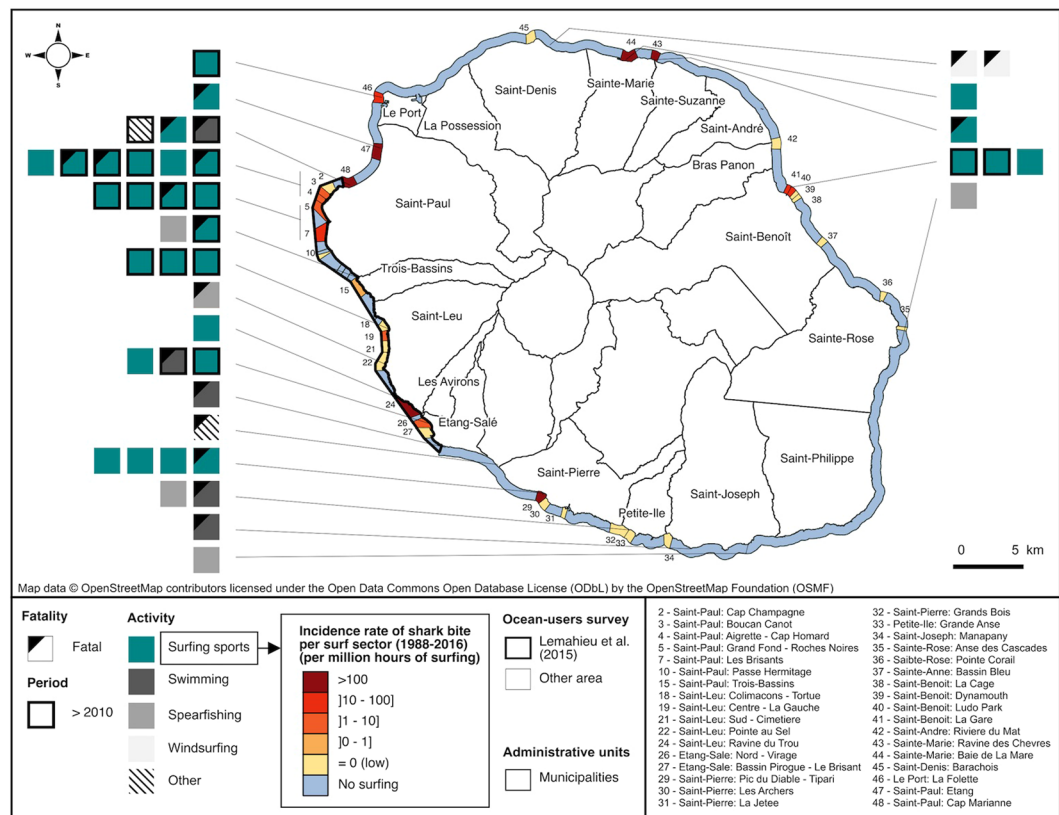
N
W E
S

Saint-Denis
Sainte-Marie
Sainte-Suzanne
Le Port
La Possession
Saint-André
Bras Panon
Saint-Paul
Saint-Benoît
Trois-Bassins
Saint-Leu
Sainte-Rose
Les Avirons
Etang-Salé
Saint-Pierre
Saint-Philippe
Saint-Joseph
Petite-Ile

45 44 43 46 47 48 42 41 40 39 38 37 36 35 2 3 4 5 7 10 15 18 19 21 22 24 26 27 29 30 31 32 33 34

0 5 km

Map data © OpenStreetMap contributors licensed under the Open Data Commons Open Database License (ODbL) by the OpenStreetMap Foundation (OSMF)

Fatality
Fatal

Period
> 2010

Activity
Surfing sports
Swimming
Spearfishing
Windsurfing
Other

Incidence rate of shark bite per surf sector (1988-2016) (per million hours of surfing)
>100
]10 - 100]
]1 - 10]
]0 - 1]
= 0 (low)
No surfing

Ocean-users survey
Lemahieu et al. (2015)
Other area

Administrative units
Municipalities

2 - Saint-Paul: Cap Champagne
3 - Saint-Paul: Boucan Canot
4 - Saint-Paul: Aigrette - Cap Homard
5 - Saint-Paul: Grand Fond - Roches Noires
7 - Saint-Paul: Les Brisants
10 - Saint-Paul: Passe Hermitage
15 - Saint-Paul: Trois-Bassins
18 - Saint-Leu: Colimacons - Tortue
19 - Saint-Leu: Centre - La Gauche
21 - Saint-Leu: Sud - Cimetiere
22 - Saint-Leu: Pointe au Sel
24 - Saint-Leu: Ravine du Trou
26 - Etang-Sale: Nord - Virage
27 - Etang-Sale: Bassin Pirogue - Le Brisant
29 - Saint-Pierre: Pic du Diable - Tipari
30 - Saint-Pierre: Les Archers
31 - Saint-Pierre: La Jetee
32 - Saint-Pierre: Grands Bois
33 - Petite-Ile: Grande Anse
34 - Saint-Joseph: Manapany
35 - Sainte-Rose: Anse des Cascades
36 - Saibte-Rose: Pointe Corail
37 - Saint-Anne: Bassin Bleu
38 - Saint-Benoit: La Cage
39 - Saint-Benoit: Dynamouth
40 - Saint-Benoit: Ludo Park
41 - Saint-Benoit: La Gare
42 - Saint-Andre: Riviere du Mat
43 - Sainte-Marie: Ravine des Chevres
44 - Sainte-Marie: Baie de La Mare
45 - Saint-Denis: Barachois
46 - Le Port: La Folette
47 - Saint-Paul: Etang
48 - Saint-Paul: Cap Marianne